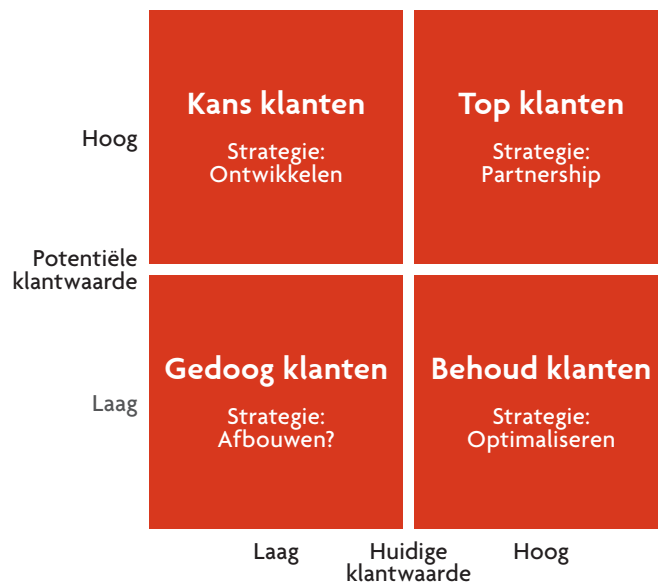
Hoog

Potentiële klantwaarde

Laag

Kans klanten

Strategie: Ontwikkelen

Top klanten

Strategie: Partnership

Gedoog klanten

Strategie: Afbouwen?

Behoud klanten

Strategie: Optimaliseren

Laag

Huidige klantwaarde

Hoog